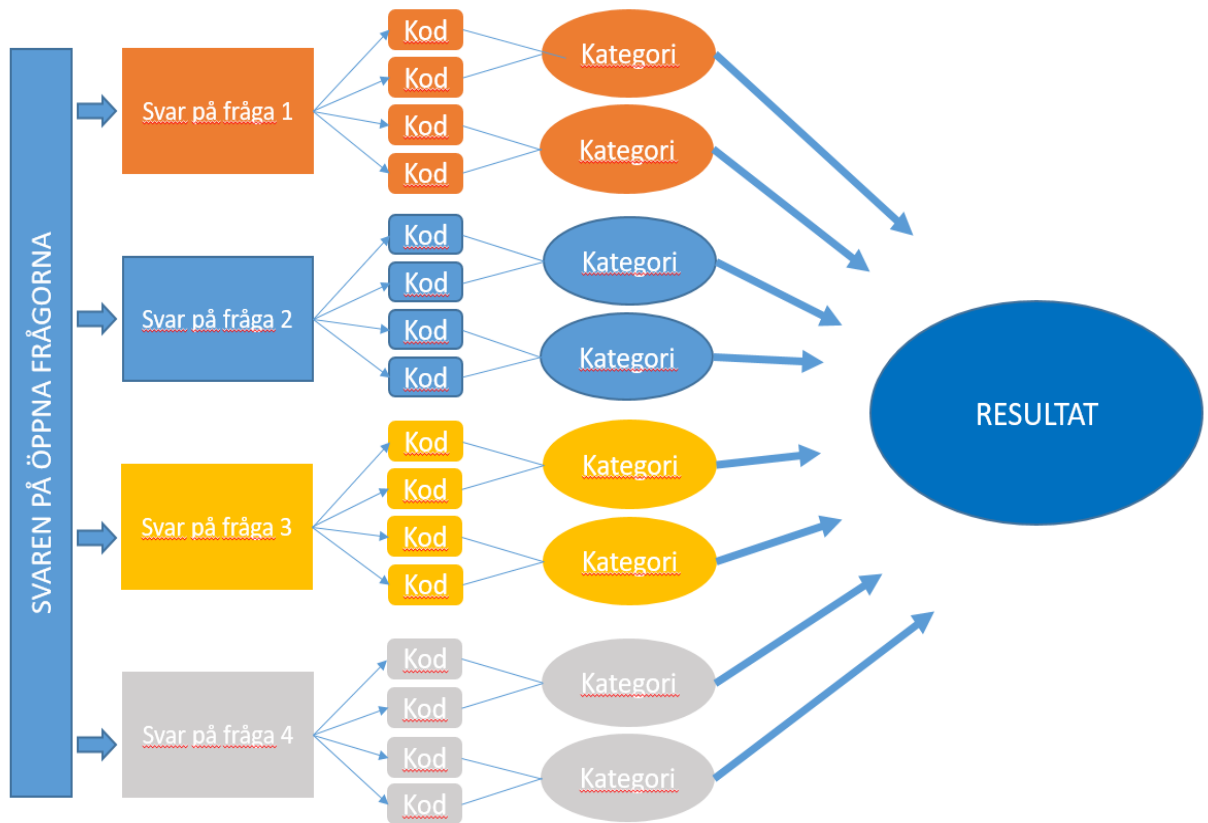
SVAREN PÅ ÖPPNA FRÅGORNA

Svar på fråga 1

Kod
Kod
Kod
Kod

Kategori
Kategori

Svar på fråga 2

Kod
Kod
Kod
Kod

Kategori
Kategori

Svar på fråga 3

Kod
Kod
Kod
Kod

Kategori
Kategori

Svar på fråga 4

Kod
Kod
Kod
Kod

Kategori
Kategori

RESULTAT